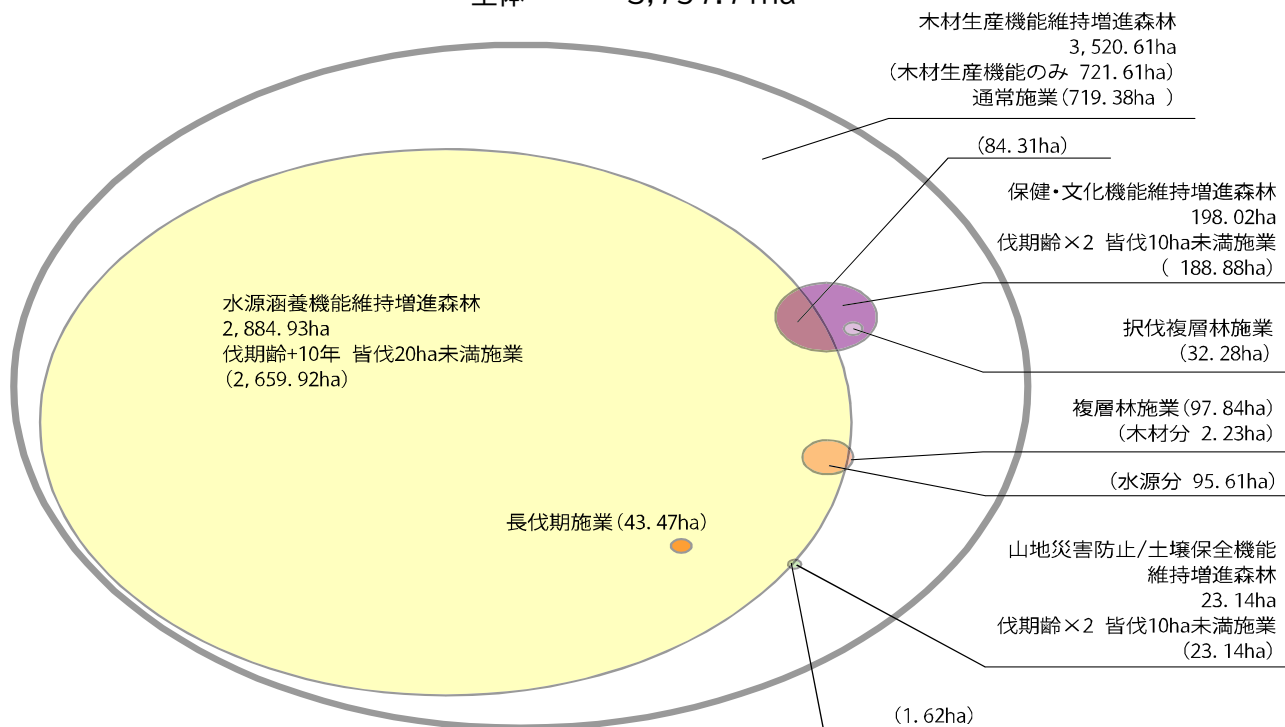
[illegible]

木材生産機能維持増進森林
3, 520. 61ha
（木材生産機能のみ 721. 61ha）
通常施業（719. 38ha ）

（84. 31ha）

保健・文化機能維持増進森林
198. 02ha
伐期齢×2 皆伐10ha未満施業
（ 188. 88ha）

水源涵養機能維持増進森林
2, 884. 93ha
伐期齢+10年 皆伐20ha未満施業
（2, 659. 92ha）

択伐複層林施業
（32. 28ha）

複層林施業（97. 84ha）
（木材分 2. 23ha）

（水源分 95. 61ha）

長伐期施業（43. 47ha）

山地災害防止/土壌保全機能
維持増進森林
23. 14ha
伐期齢×2 皆伐10ha未満施業
（23. 14ha）

（1. 62ha）